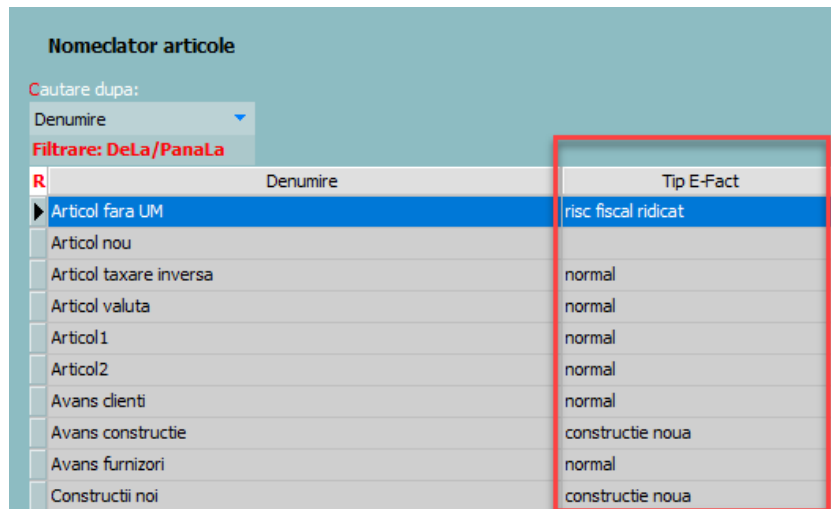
Nomeclator articole

Cautare dupa:

Denumire

Filtrare: DeLa/PanaLa

| R | Denumire | Tip E-Fact |
|---|---|---|
| | Articol fara UM | risc fiscal ridicat |
| | Articol nou | |
| | Articol taxare inversa | normal |
| | Articol valuta | normal |
| | Articol1 | normal |
| | Articol2 | normal |
| | Avans clienti | normal |
| | Avans constructie | constructie noua |
| | Avans furnizori | normal |
| | Constructii noi | constructie noua |